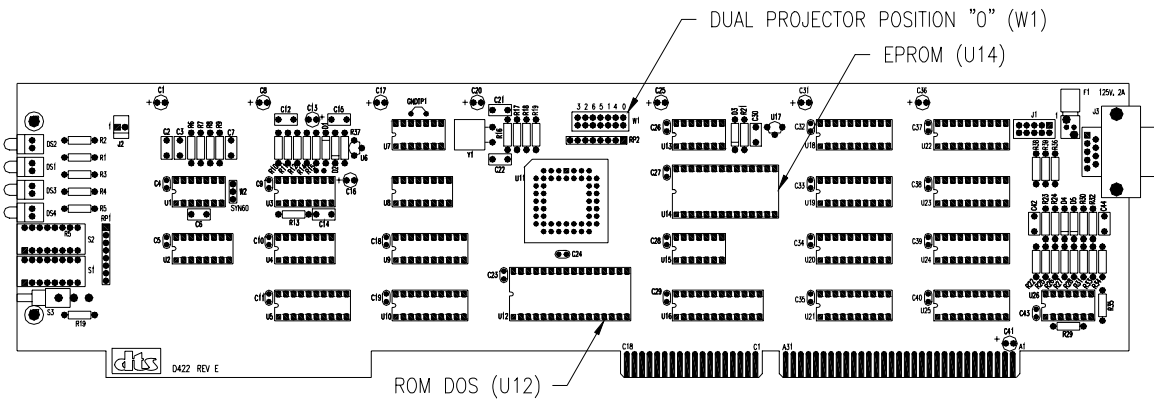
DUAL PROJECTOR POSITION "0" (W1)

EPROM (U14)

C1 C8 C17 C20 C25 C31 C36

J2 C2 C3 R6 R7 R8 R9 C7 C12 C13 C16 R37 GNDTP1 C21 R16 R17 R18 R19 3 2 6 5 1 4 0 W1 C26 C30 U17 C32 C37 J1 F1 125V, 2A J3

DS2 R2 DS1 R1 DS3 R3 DS4 R4 R5

C4 U1 C6 C9 U3 R13 C14 C15 U6 U7 Y1 C22 RP2 U13 U18 U22

N2 SYNC0 U8 U11 C27 U14 C33 U19 C38 U23

RP1 S2 S1 C5 U2 C10 U4 C18 U9 C28 U15 C34 U20 C39 U24 C42 C44

C24 C23 C11 U5 C19 U10 U12 C29 U16 C35 U21 C40 U25 U26

S3 R19 C43 R29 R35 C41 A1

D422 REV E C18 C1 A31

ROM DOS (U12)